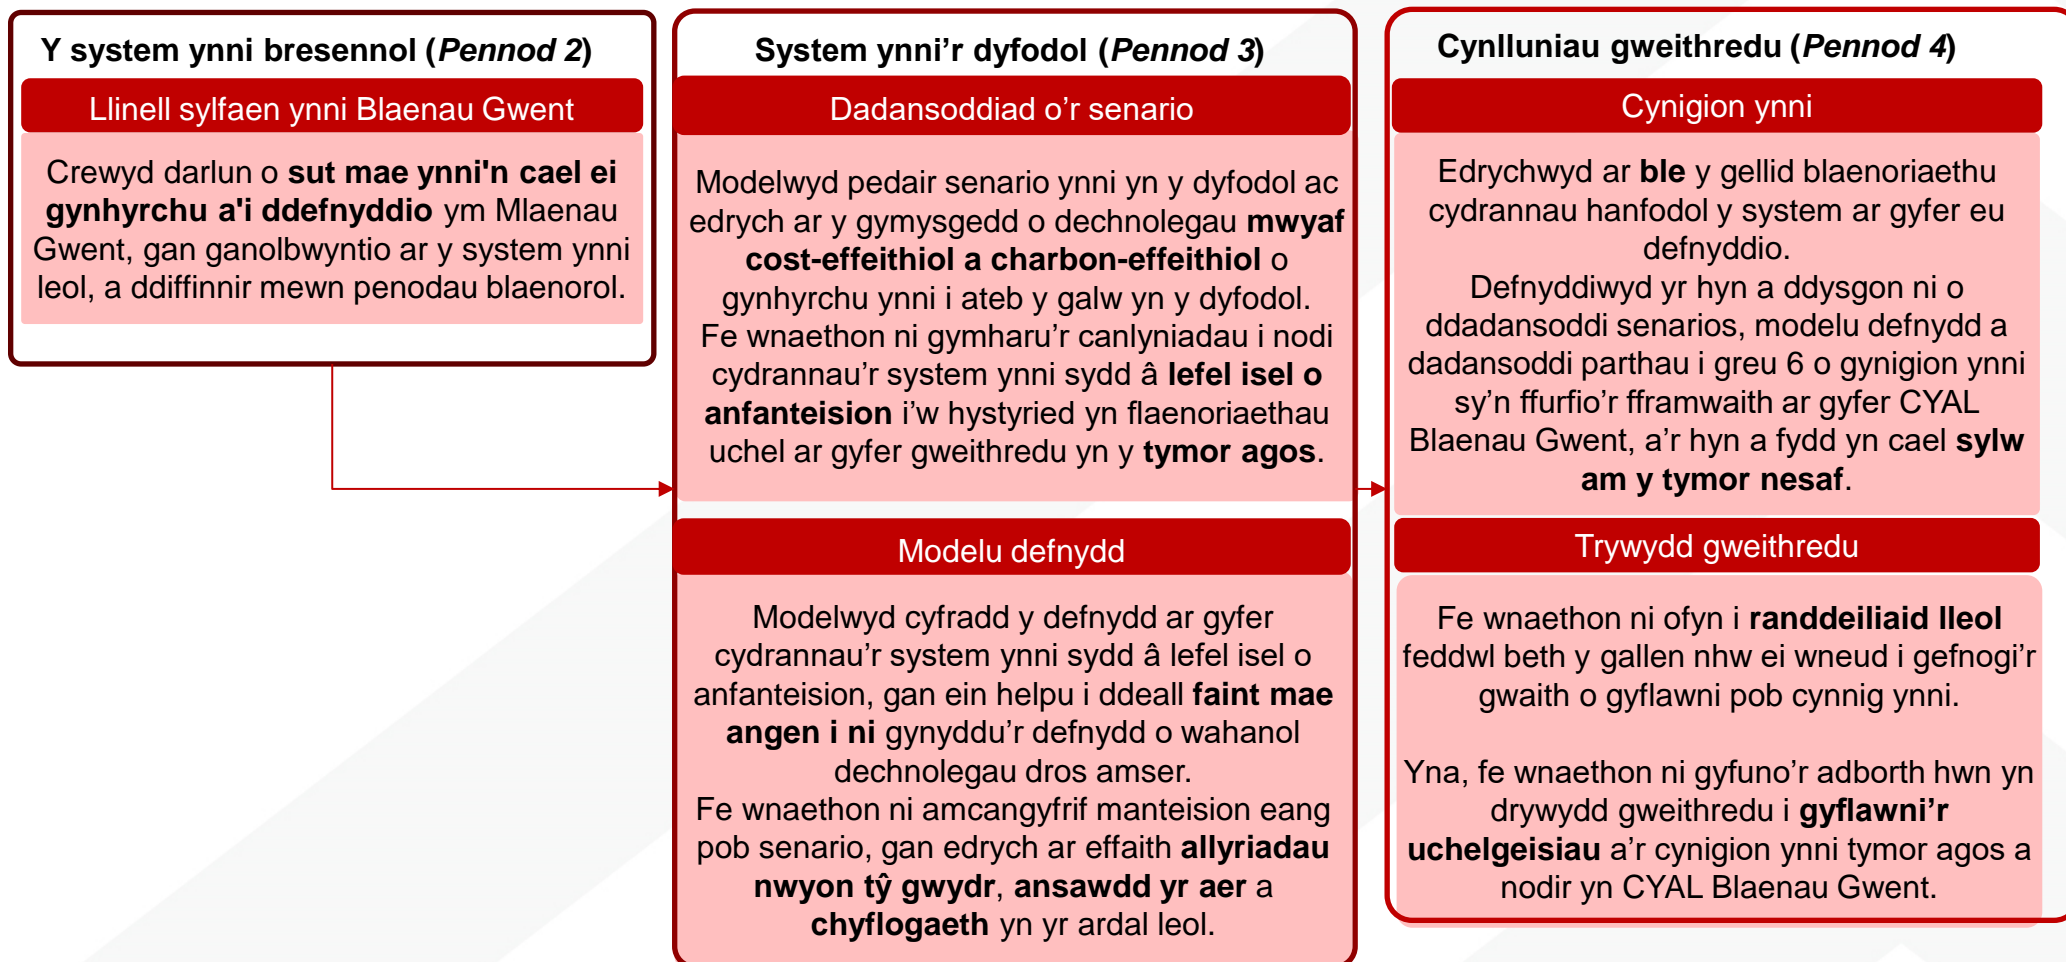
Y system ynni bresennol (Pennod 2)

Llinell sylfaen ynni Blaenau Gwent

Crewyd darlun o sut mae ynni'n cael ei gynhyrchu a'i ddefnyddio ym Mlaenau Gwent, gan ganolbwyntio ar y system ynni leol, a ddiffinnir mewn penodau blaenorol.

System ynni’r dyfodol (Pennod 3)

Dadansoddiad o’r senario

Modelwyd pedair senario ynni yn y dyfodol ac edrych ar y gymysgedd o dechnolegau mwyaf cost-effeithiol a charbon-effeithiol o gynhyrchu ynni i ateb y galw yn y dyfodol. Fe wnaethon ni gymharu’r canlyniadau i nodi cydrannau’r system ynni sydd â lefel isel o anfanteision i’w hystyried yn flaenoriaethau uchel ar gyfer gweithredu yn y tymor agos.

Modelu defnydd

Modelwyd cyfradd y defnydd ar gyfer cydrannau’r system ynni sydd â lefel isel o anfanteision, gan ein helpu i ddeall faint mae angen i ni gynyddu’r defnydd o wahanol dechnolegau dros amser.
Fe wnaethon ni amcangyfrif manteision eang pob senario, gan edrych ar effaith allyriadau nwyon tŷ gwydr, ansawdd yr aer a chyflogaeth yn yr ardal leol.

Cynlluniau gweithredu (Pennod 4)

Cynigion ynni

Edrychwyd ar ble y gellid blaenoriaethu cydrannau hanfodol y system ar gyfer eu defnyddio.
Defnyddiwyd yr hyn a ddysgon ni o ddadansoddi senarios, modelu defnydd a dadansoddi parthau i greu 6 o gynigion ynni sy’n ffurfio’r fframwaith ar gyfer CYAL Blaenau Gwent, a’r hyn a fydd yn cael sylw am y tymor nesaf.

Trywydd gweithredu

Fe wnaethon ni ofyn i randdeiliaid lleol feddwl beth y gallen nhw ei wneud i gefnogi’r gwaith o gyflawni pob cynnig ynni.

Yna, fe wnaethon ni gyfuno’r adborth hwn yn drywydd gweithredu i gyflawni’r uchelgeisiau a’r cynigion ynni tymor agos a nodir yn CYAL Blaenau Gwent.